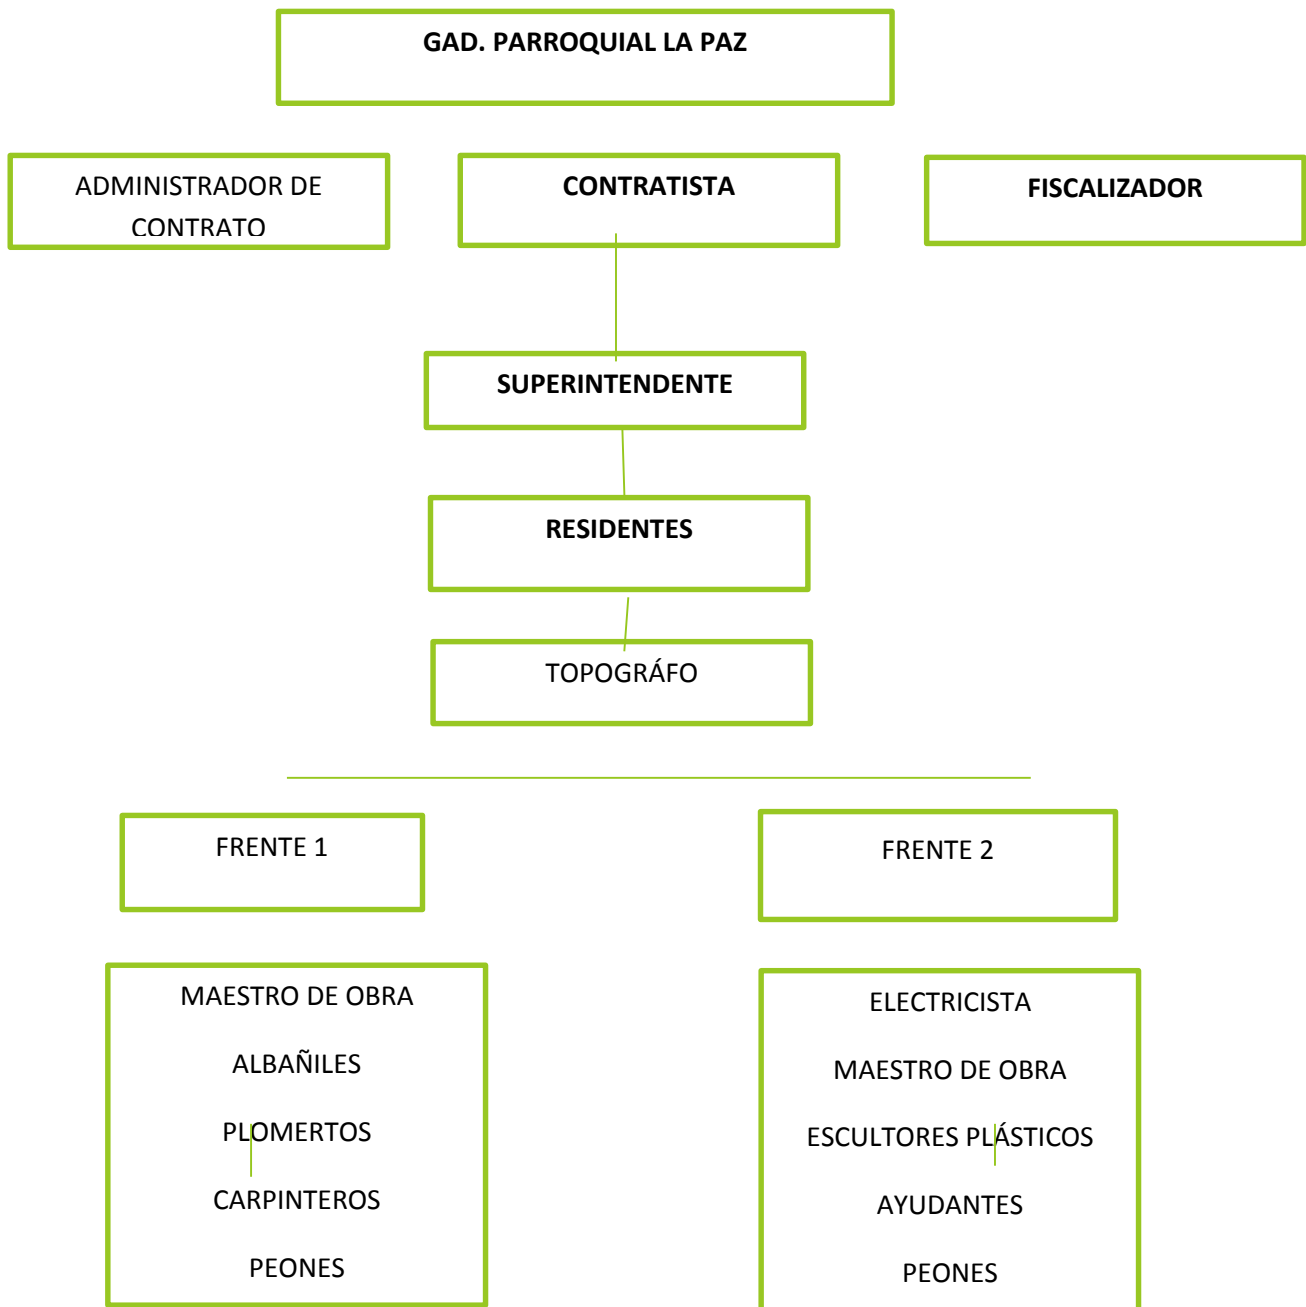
GAD. PARROQUIAL LA PAZ

ADMINISTRADOR DE CONTRATO

CONTRATISTA

FISCALIZADOR

SUPERINTENDENTE

RESIDENTES

TOPOGRÁFO

FRENTE 1

FRENTE 2

MAESTRO DE OBRA

ALBAÑILES

PLOMERTOS

CARPINTEROS

PEONES

ELECTRICISTA

MAESTRO DE OBRA

ESCULTORES PLÁSTICOS

AYUDANTES

PEONES